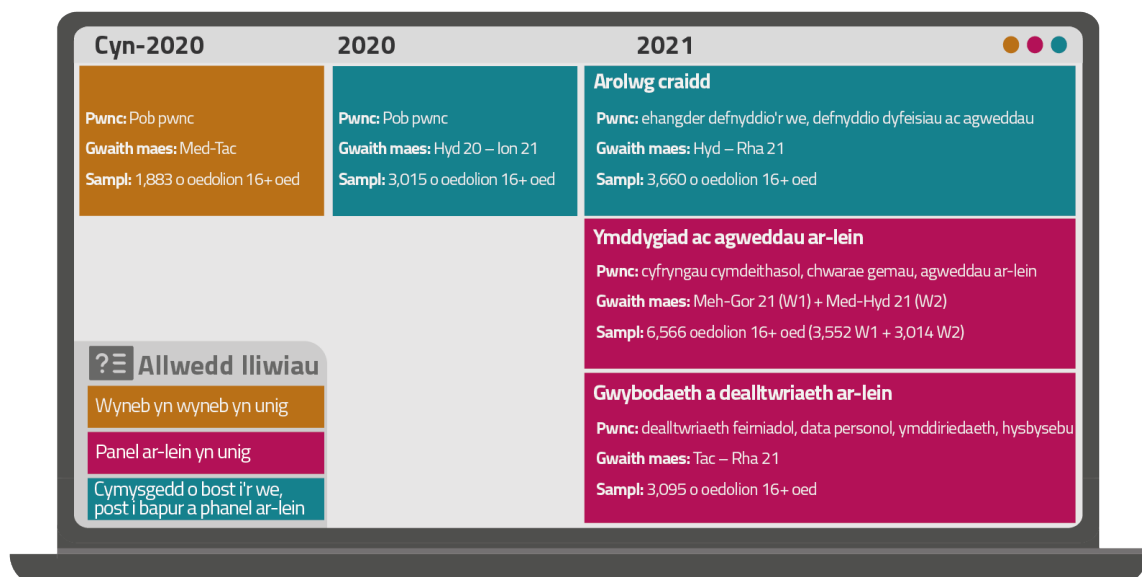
Cyn-2020

2020

2021

Pwnc: Pob pwnc
Gwaith maes: Med-Tac
Sampl: 1,883 o oedolion 16+ oed

Pwnc: Pob pwnc
Gwaith maes: Hyd 20 – Ion 21
Sampl: 3,015 o oedolion 16+ oed

Arolwg craidd
Pwnc: ehangder defnyddio'r we, defnyddio dyfeisiau ac agweddau
Gwaith maes: Hyd – Rha 21
Sampl: 3,660 o oedolion 16+ oed

Ymddygiad ac agweddau ar-lein
Pwnc: cyfryngau cymdeithasol, chwarae gemau, agweddau ar-lein
Gwaith maes: Meh-Gor 21 (W1) + Med-Hyd 21 (W2)
Sampl: 6,566 oedolion 16+ oed (3,552 W1 + 3,014 W2)

Gwybodaeth a dealltwriaeth ar-lein
Pwnc: dealltwriaeth feirniadol, data personol, ymddiriedaeth, hysbysebu
Gwaith maes: Tac – Rha 21
Sampl: 3,095 o oedolion 16+ oed

?☰ Allwedd lliwiau
Wyneb yn wyneb yn unig
Panel ar-lein yn unig
Cymysgedd o bost i'r we, post i bapur a phanel ar-lein